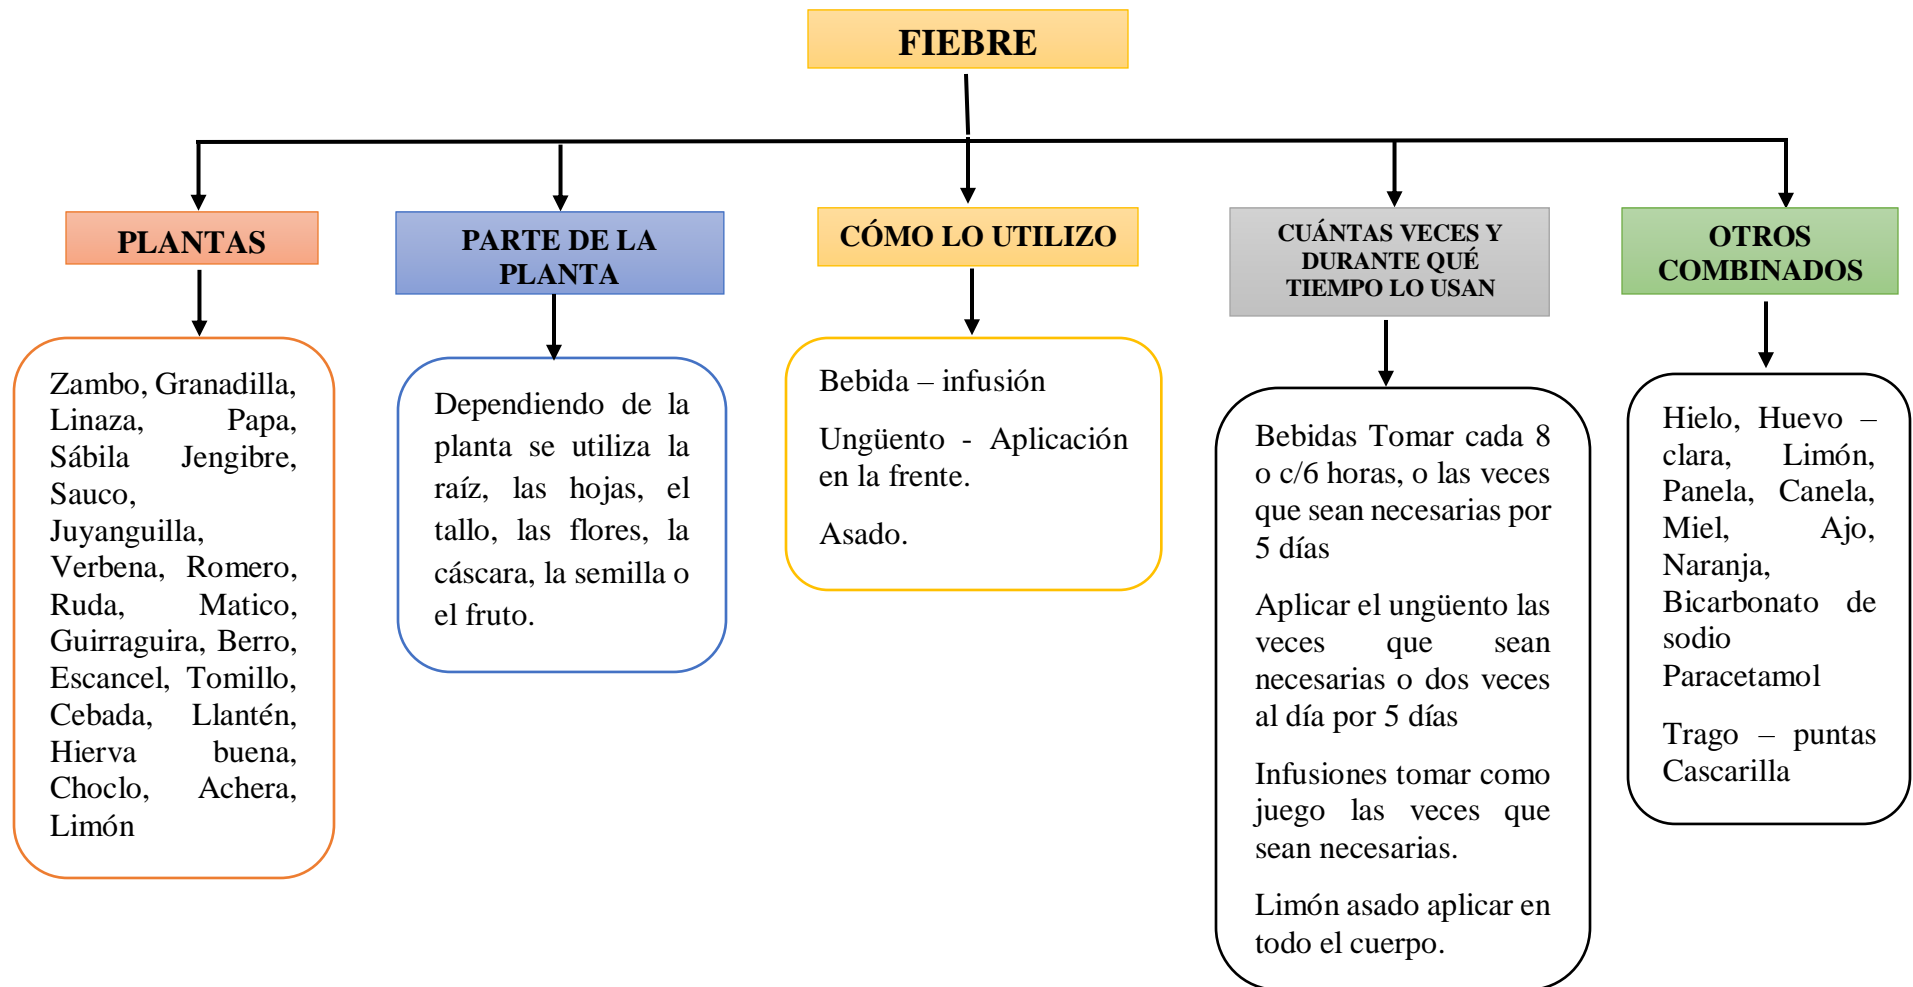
FIEBRE

PLANTAS

Zambo, Granadilla, Linaza, Papa, Sábila Jengibre, Sauco, Juyanguilla, Verbena, Romero, Ruda, Matico, Guirraguira, Berro, Escancel, Tomillo, Cebada, Llantén, Hierva buena, Choclo, Achera, Limón

PARTE DE LA PLANTA

Dependiendo de la planta se utiliza la raíz, las hojas, el tallo, las flores, la cáscara, la semilla o el fruto.

CÓMO LO UTILIZO

Bebida – infusión

Ungüento - Aplicación en la frente.

Asado.

CUÁNTAS VECES Y DURANTE QUÉ TIEMPO LO USAN

Bebidas Tomar cada 8 o c/6 horas, o las veces que sean necesarias por 5 días

Aplicar el ungüento las veces que sean necesarias o dos veces al día por 5 días

Infusiones tomar como juego las veces que sean necesarias.

Limón asado aplicar en todo el cuerpo.

OTROS COMBINADOS

Hielo, Huevo – clara, Limón, Panela, Canela, Miel, Ajo, Naranja, Bicarbonato de sodio Paracetamol

Trago – puntas Cascarilla